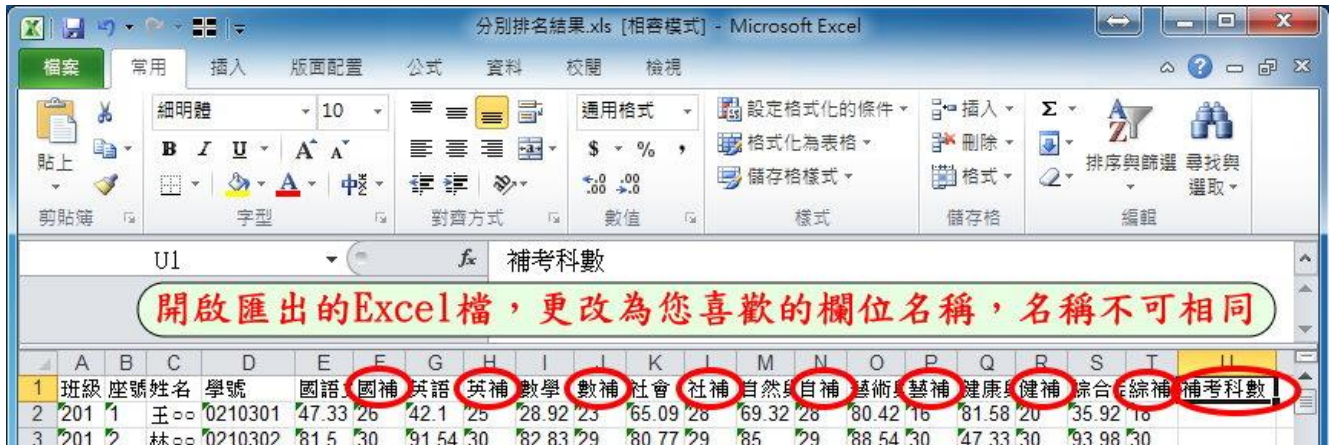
分別排名結果.xls [相容模式] - Microsoft Excel

檔案 常用 插入 版面配置 公式 資料 校閱 檢視

貼上 剪貼簿
細明體 10 B I U A A 中 字型
對齊方式
通用格式 $ % , 數值
設定格式化的條件 格式化為表格 儲存格樣式 樣式
插入 刪除 格式 儲存格
Σ 排序與篩選 尋找與選取 編輯

U1 $f_x$ 補考科數

開啟匯出的Excel檔，更改為您喜歡的欄位名稱，名稱不可相同

| | A | B | C | D | E | F | G | H | I | J | K | L | M | N | O | P | Q | R | S | T | U |
|---|---|---|---|---|---|---|---|---|---|---|---|---|---|---|---|---|---|---|---|---|---|
| 1 | 班級 | 座號 | 姓名 | 學號 | 國語文 | 國補 | 英語 | 英補 | 數學 | 數補 | 社會 | 社補 | 自然與 | 自補 | 藝術與 | 藝補 | 健康與 | 健補 | 綜合活 | 綜補 | 補考科數 |
| 2 | 201 | 1 | 王○○ | 0210301 | 47.33 | 26 | 42.1 | 25 | 28.92 | 23 | 65.09 | 28 | 69.32 | 28 | 80.42 | 16 | 81.58 | 20 | 35.92 | 18 | |
| 3 | 201 | 2 | 林○○ | 0210302 | 81.5 | 30 | 91.54 | 30 | 82.83 | 29 | 80.77 | 29 | 85 | 29 | 88.54 | 30 | 47.33 | 30 | 93.98 | 30 | |